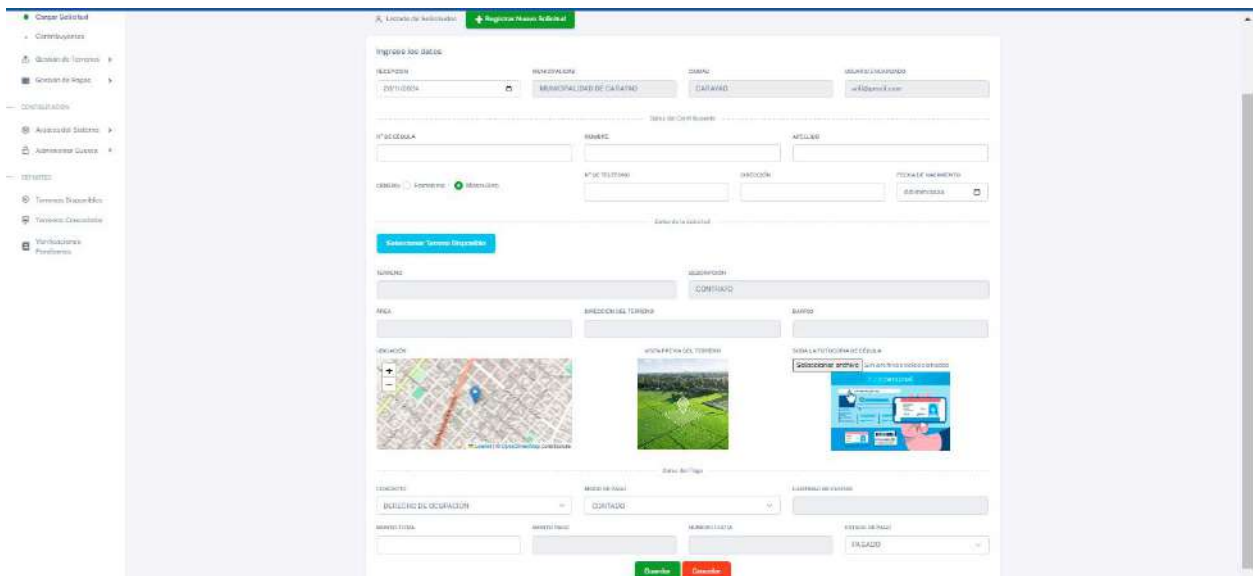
Cargar Solicitud
Contribuyentes
Gestión de Terrenos
Gestión de Pagos
CONFIGURACIÓN
Accesos al Sistema
Administrar Cuenta
REPORTES
Terrenos Disponibles
Terrenos Cancelados
Verificaciones Pendientes

Listado de Solicitudes
Registrar Nueva Solicitud

Ingrese los datos
RECEPCIÓN
09/11/2024
MUNICIPALIDAD
MUNICIPALIDAD DE CARATAO
CIUDAD
CARATAO
USUARIO ENCARGADO
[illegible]@gmail.com

Datos del Contribuyente
N° DE CÉDULA
NOMBRE
APELLIDO
GÉNERO: Femenino Masculino
N° DE TELÉFONO
DIRECCIÓN
FECHA DE NACIMIENTO
dd/mm/aaaa

Datos de la Solicitud
Seleccionar Terreno Disponible
TERRENO
DESCRIPCIÓN
CONTRATO
ÁREA
DIRECCIÓN DEL TERRENO
BARRIO
UBICACIÓN
VISTA PREVIA DEL TERRENO
SUBA LA FOTOCOPIA DE CÉDULA
Seleccionar archivo Sin archivos seleccionados
Leaflet | © OpenStreetMap contributors

Datos del Pago
CONCEPTO
DERECHO DE OCUPACION
MODO DE PAGO
CONTADO
CANTIDAD DE CUOTAS
MONTO TOTAL
MONTO PAGO
NÚMERO CUOTA
ESTADO DE PAGO
PAGADO
Guardar Cancelar